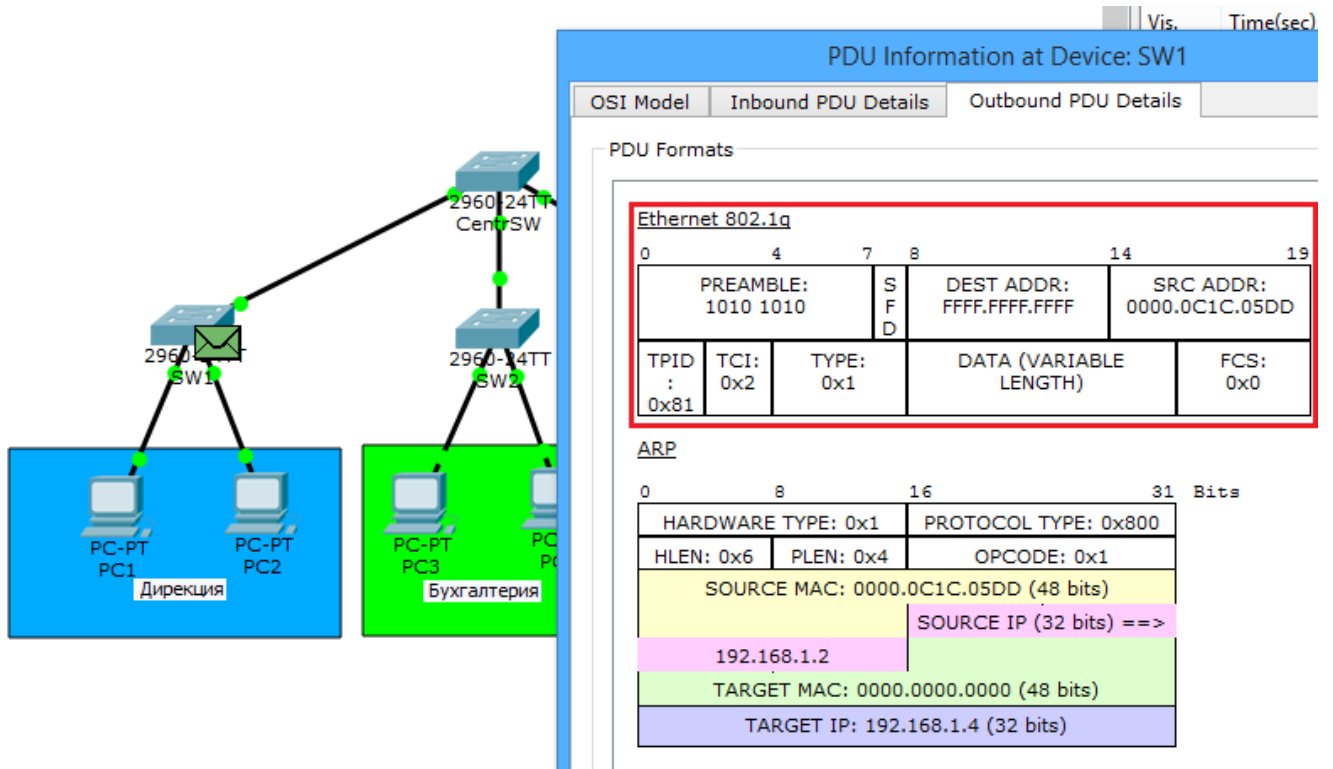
Vis. Time(sec)

2960-24TT
CentrSW

2960-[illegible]
SW1

2960-24TT
SW2

PC-PT
PC1

PC-PT
PC2

Дирекция

PC-PT
PC3

PC
P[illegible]

Бухгалтерия

PDU Information at Device: SW1

OSI Model | Inbound PDU Details | Outbound PDU Details

PDU Formats

Ethernet 802.1q

0 4 7 8 14 19

| PREAMBLE: 1010 1010 | SFD | DEST ADDR: FFFF.FFFF.FFFF | SRC ADDR: 0000.0C1C.05DD |
|---|---|---|---|

| TPID: 0x81 | TCI: 0x2 | TYPE: 0x1 | DATA (VARIABLE LENGTH) | FCS: 0x0 |
|---|---|---|---|---|

ARP

0 8 16 31 Bits

| HARDWARE TYPE: 0x1 | | PROTOCOL TYPE: 0x800 |
|---|---|---|
| HLEN: 0x6 | PLEN: 0x4 | OPCODE: 0x1 |

SOURCE MAC: 0000.0C1C.05DD (48 bits)

SOURCE IP (32 bits) ==>

192.168.1.2

TARGET MAC: 0000.0000.0000 (48 bits)

TARGET IP: 192.168.1.4 (32 bits)